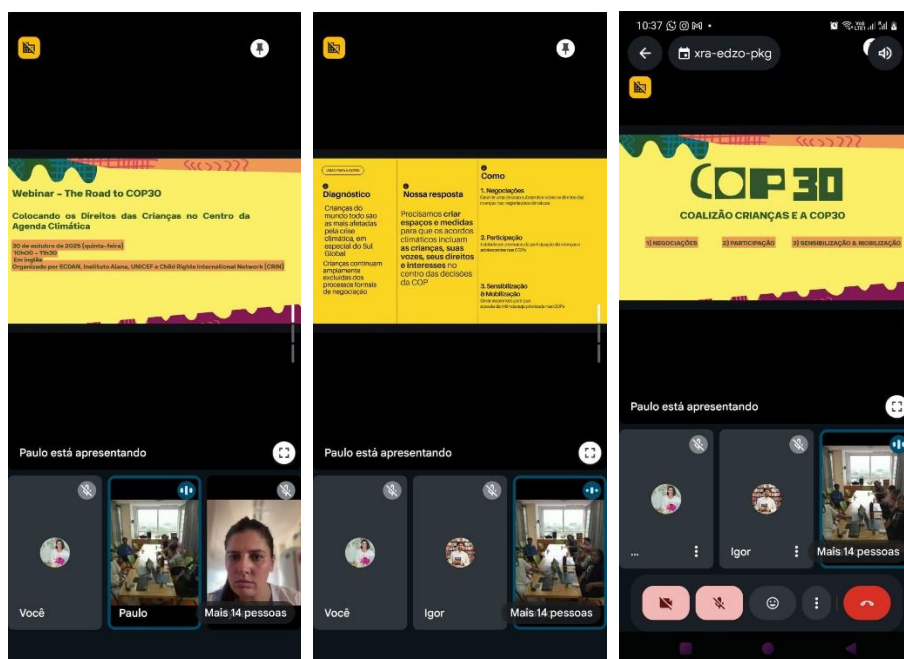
Webinar – The Road to COP30

Colocando os Direitos das Crianças no Centro da Agenda Climática

30 de outubro de 2025 (quinta-feira)
10h00 – 11h30
Em inglês
Organizado por ECOAN, Instituto Alana, UNICEF e Child Rights International Network (CRIN)

Paulo está apresentando

Você

Paulo

Mais 14 pessoas

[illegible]

Diagnóstico

Crianças do mundo todo são as mais afetadas pela crise climática, em especial do Sul Global

Crianças continuam amplamente excluídas dos processos formais de negociação

Nossa resposta

Precisamos criar espaços e medidas para que os acordos climáticos incluam as crianças, suas vozes, seus direitos e interesses no centro das decisões da COP

Como

1. Negociações
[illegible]

2. Participação
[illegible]

3. Sensibilização & Mobilização
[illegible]

Paulo está apresentando

Você

Igor

Mais 14 pessoas

10:37

xra-edzo-pkg

COP 30

COALIZÃO CRIANÇAS E A COP30

1) NEGOCIAÇÕES

2) PARTICIPAÇÃO

3) SENSIBILIZAÇÃO & MOBILIZAÇÃO

Paulo está apresentando

...

Igor

Mais 14 pessoas